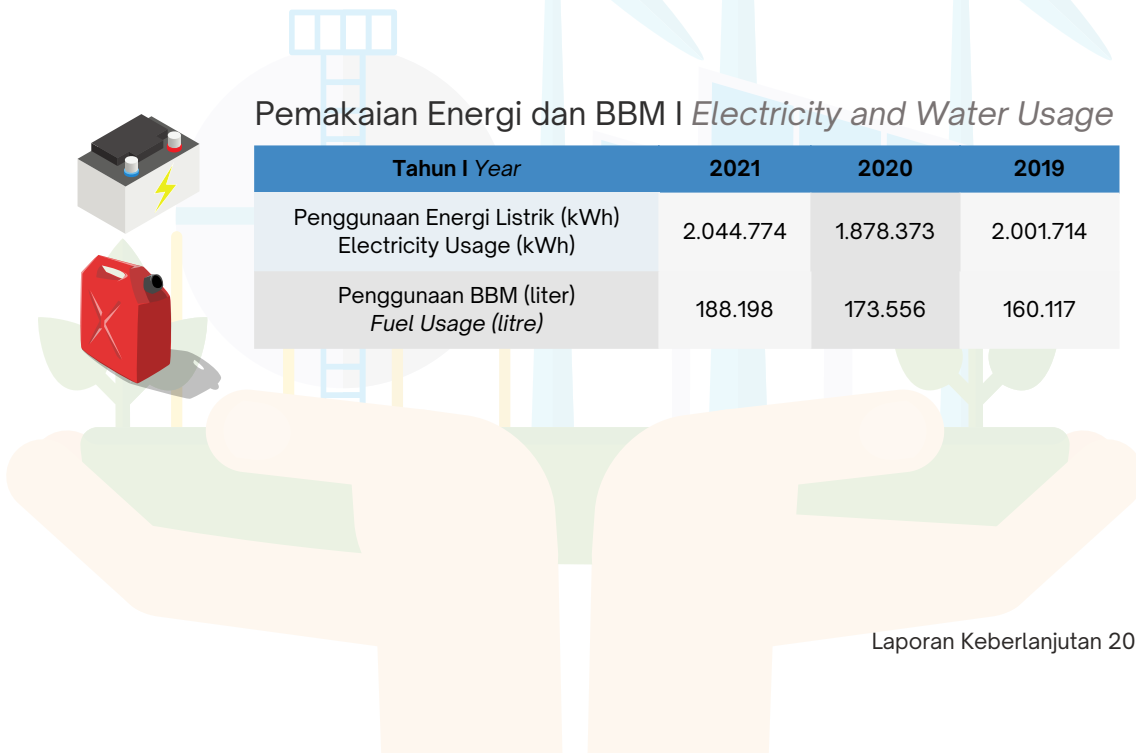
Pemakaian Energi dan BBM I *Electricity and Water Usage*

| **Tahun I** *Year* | **2021** | **2020** | **2019** |
|---|---|---|---|
| Penggunaan Energi Listrik (kWh) Electricity Usage (kWh) | 2.044.774 | 1.878.373 | 2.001.714 |
| Penggunaan BBM (liter) *Fuel Usage (litre)* | 188.198 | 173.556 | 160.117 |

Laporan Keberlanjutan 20